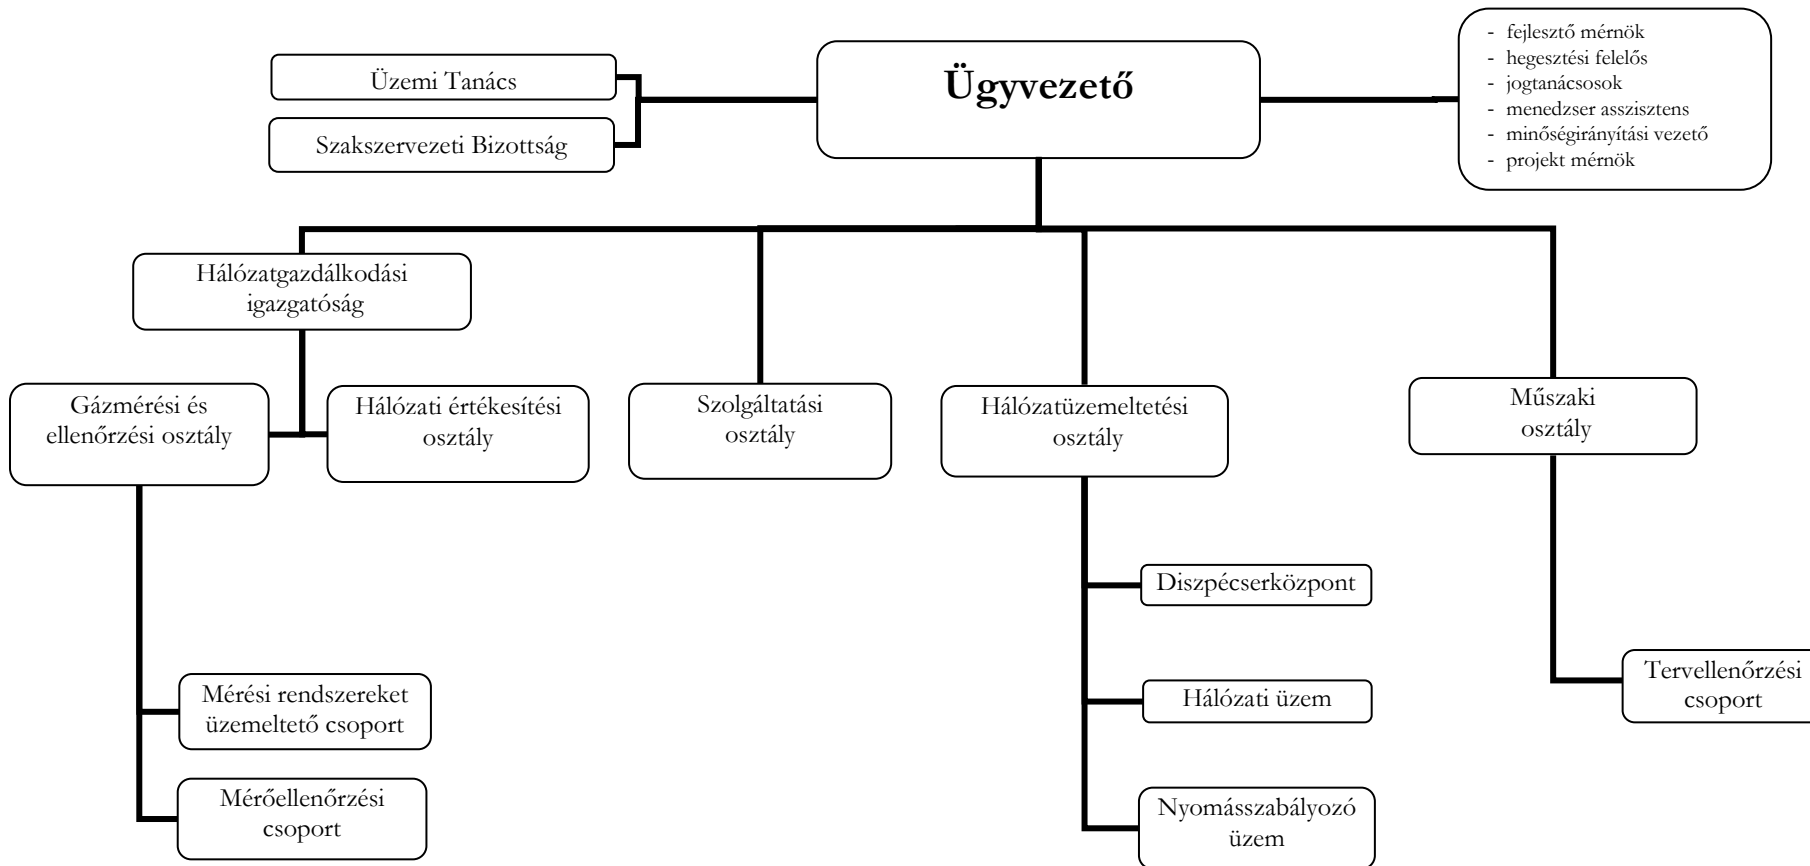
Üzemi Tanács

Szakszervezeti Bizottság

Ügyvezető

- fejlesztő mérnök
- hegesztési felelős
- jogtanácsosok
- menedzser asszisztens
- minőségirányítási vezető
- projekt mérnök

Hálózatgazdálkodási igazgatóság

Gázmérési és ellenőrzési osztály

Hálózati értékesítési osztály

Szolgáltatási osztály

Hálózatüzemeltetési osztály

Műszaki osztály

Diszpécserközpont

Hálózati üzem

Nyomásszabályozó üzem

Tervellenőrzési csoport

Mérési rendszereket üzemeltető csoport

Mérőellenőrzési csoport